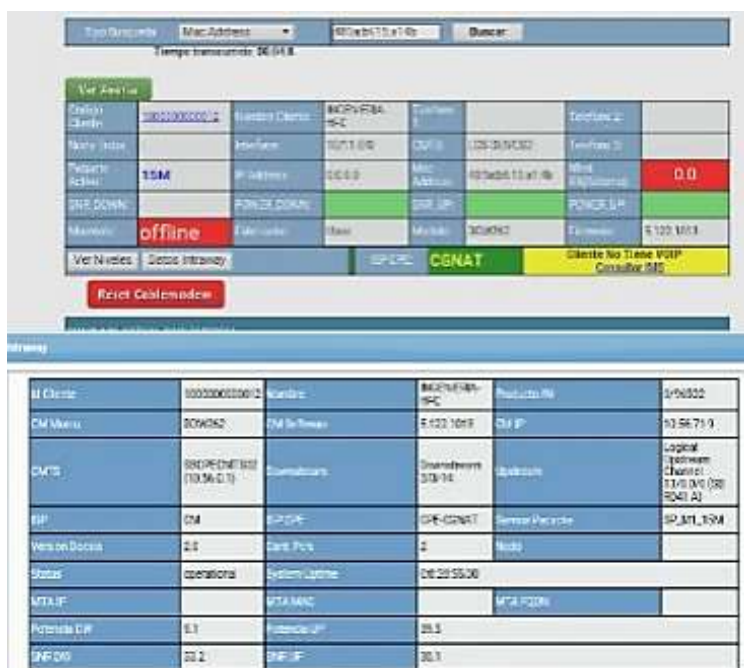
Tipo Busqueda | Mac Address | 9f0ab6f:11:a1:fb | Buscar
Tiempo transcurrido: 00:04:8

Ver Averias

| Codigo Cliente | 100000000012 | Nombre Cliente | INGENIERIA-HFC | Telefono 1 | | Telefono 2 | |
|---|---|---|---|---|---|---|---|
| Nodo Index | | Interface | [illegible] | CMTS | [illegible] | Telefono 3 | |
| Paquete Activo | 15M | IP Address | 0.0.0.0 | Mac Address | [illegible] | Nivel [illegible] | 0.0 |
| SNR DOWN | | POWER DOWN | | SNR UP | | POWER UP | |
| Monitoreo | offline | Fabricante | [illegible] | Modelo | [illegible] | Firmware | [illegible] |

Ver Niveles | Datos Intraway | IP CPE | CGNAT | Cliente No Tiene VOIP Consultar IMS

Reset Cablemodem

Intraway

| Id Cliente | 100000000012 | Nombre | INGENIERIA-HFC | Producto IN | 5/56322 |
|---|---|---|---|---|---|
| CM Marca | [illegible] | CM Software | 5.122.1019 | CM IP | 10.56.71.9 |
| CMTS | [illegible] (10.56.0.1) | Downstream | Downstream 3/0/16 | Upstream | Logical Upstream Channel 1/3/0/0 (30) RD40 A] |
| ISP | CM | IP CPE | CPE-CGNAT | Service Paquete | SP_M1_15M |
| Version Docsis | 2.0 | Cant. Pcs | 2 | Nodo | |
| Status | operational | System Uptime | 0d:20:55:30 | | |
| MTA IP | | MTA MAC | | MTA FQDN | |
| Potencia DW | 5.1 | Potencia UP | 39.5 | | |
| SNR DW | 33.2 | SNR UP | 30.1 | | |